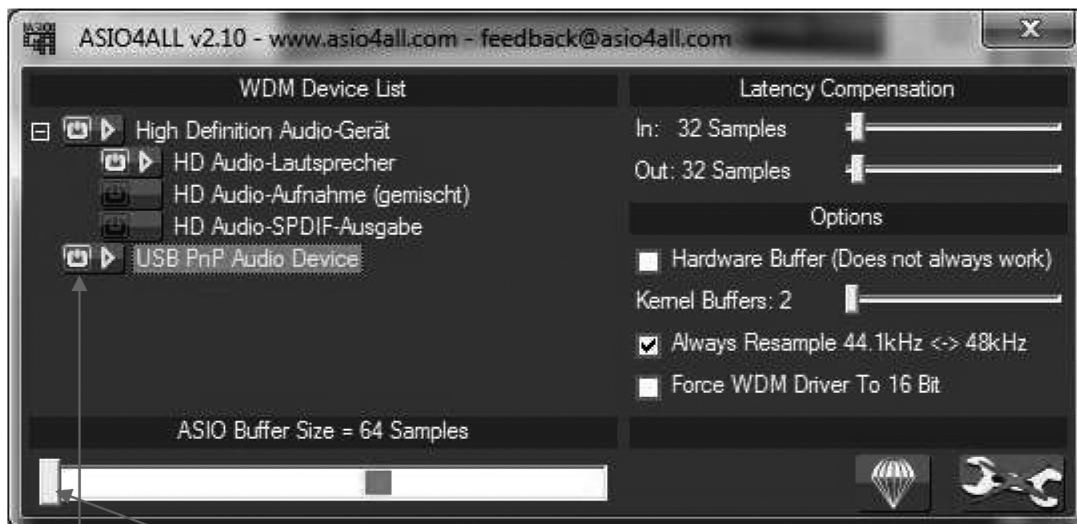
ASIO4ALL v2.10 - www.asio4all.com - feedback@asio4all.com

WDM Device List

High Definition Audio-Gerät

HD Audio-Lautsprecher

HD Audio-Aufnahme (gemischt)

HD Audio-SPDIF-Ausgabe

USB PnP Audio Device

Latency Compensation

In: 32 Samples

Out: 32 Samples

Options

Hardware Buffer (Does not always work)

Kernel Buffers: 2

Always Resample 44.1kHz <-> 48kHz

Force WDM Driver To 16 Bit

ASIO Buffer Size = 64 Samples